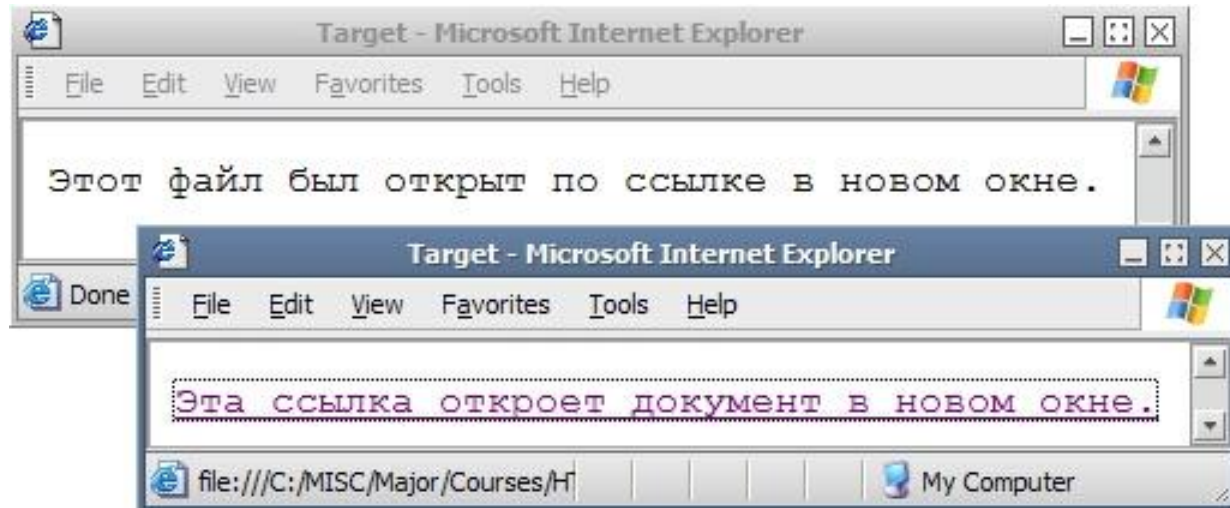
Target - Microsoft Internet Explorer

File Edit View Favorites Tools Help

Этот файл был открыт по ссылке в новом окне.

Done

Target - Microsoft Internet Explorer

File Edit View Favorites Tools Help

Эта ссылка откроет документ в новом окне.

file:///C:/MISC/Major/Courses/H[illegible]

My Computer